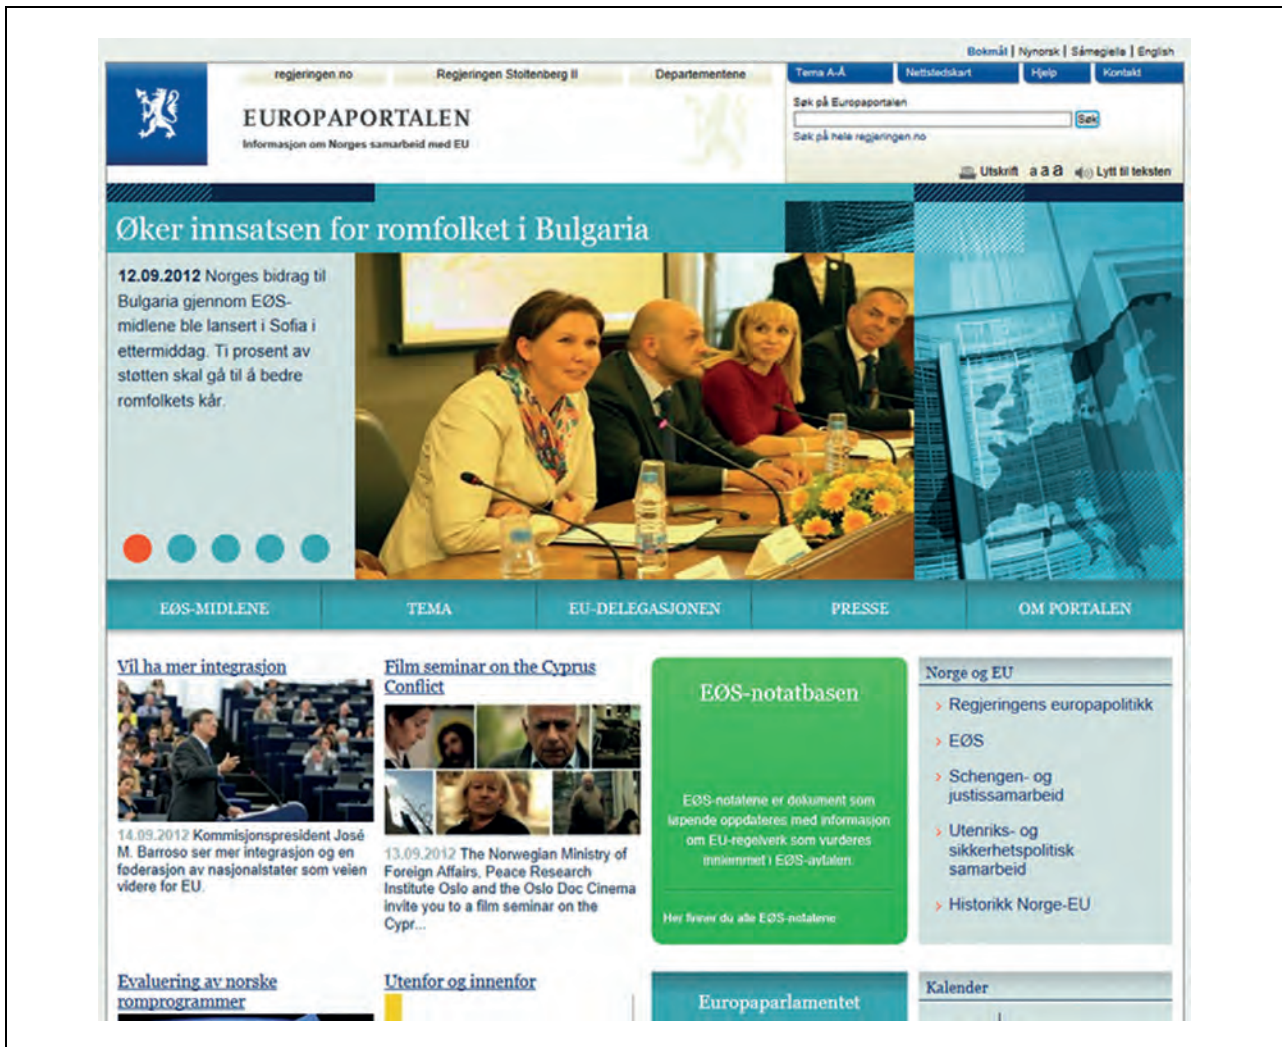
Bokmål | Nynorsk | Sámegiella | English

regjeringen.no Regjeringen Stoltenberg II Departementene

Tema A-Å Nettstedskart Hjelp Kontakt

EUROPAPORTALEN
Informasjon om Norges samarbeid med EU

Søk på Europaportalen
Søk
Søk på hele regjeringen.no

Utskrift a a a Lytt til teksten

Øker innsatsen for romfolket i Bulgaria

12.09.2012 Norges bidrag til Bulgaria gjennom EØS-midlene ble lansert i Sofia i ettermiddag. Ti prosent av støtten skal gå til å bedre romfolkets kår.

EØS-MIDLENE TEMA EU-DELEGASJONEN PRESSE OM PORTALEN

Vil ha mer integrasjon

14.09.2012 Kommisjonspresident José M. Barroso ser mer integrasjon og en føderasjon av nasjonalstater som veien videre for EU.

Film seminar on the Cyprus Conflict

13.09.2012 The Norwegian Ministry of Foreign Affairs, Peace Research Institute Oslo and the Oslo Doc Cinema invite you to a film seminar on the Cypr...

EØS-notatbasen

EØS-notatene er dokument som løpende oppdateres med informasjon om EU-regelverk som vurderes innlemmet i EØS-avtalen.

Her finner du alle EØS-notatene

Norge og EU
› Regjeringens europapolitikk
› EØS
› Schengen- og justissamarbeid
› Utenriks- og sikkerhetspolitisk samarbeid
› Historikk Norge-EU

Evaluering av norske romprogrammer

Utenfor og innenfor

Europaparlamentet

Kalender